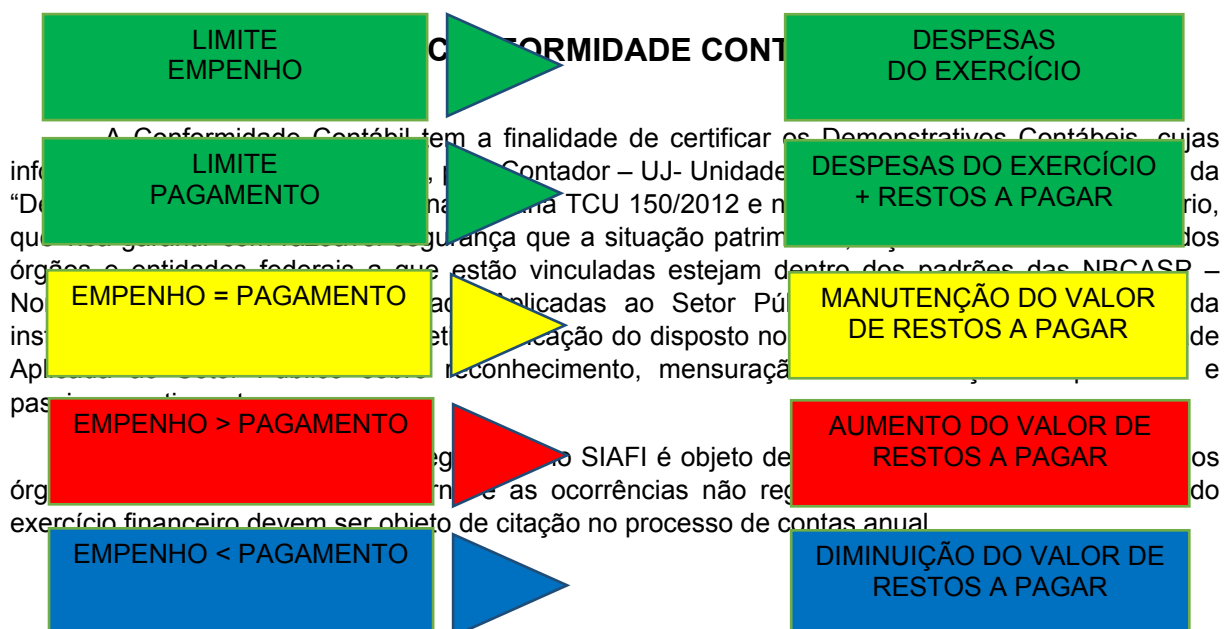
LIMITE EMPENHO

C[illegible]FORMIDADE CONT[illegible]

DESPESAS DO EXERCÍCIO

A Conformidade Contábil tem a finalidade de certificar os Demonstrativos Contábeis, cujas inf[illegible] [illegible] Contador – UJ- Unidade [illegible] da "De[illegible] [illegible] TCU 150/2012 e n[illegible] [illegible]rio, que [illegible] segurança que a situação patrim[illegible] dos órgãos e entidades federais a que estão vinculadas estejam dentro dos padrões das NBCASP – No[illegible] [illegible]aplicadas ao Setor Púb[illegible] da ins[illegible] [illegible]cação do disposto no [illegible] de Ap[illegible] reconhecimento, mensuraçã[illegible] e pas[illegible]

LIMITE PAGAMENTO

DESPESAS DO EXERCÍCIO + RESTOS A PAGAR

EMPENHO = PAGAMENTO

MANUTENÇÃO DO VALOR DE RESTOS A PAGAR

EMPENHO > PAGAMENTO

AUMENTO DO VALOR DE RESTOS A PAGAR

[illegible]eg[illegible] SIAFI é objeto de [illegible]os órg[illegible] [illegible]rn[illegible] as ocorrências não reg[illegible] do exercício financeiro devem ser objeto de citação no processo de contas anual.

EMPENHO < PAGAMENTO

DIMINUIÇÃO DO VALOR DE RESTOS A PAGAR